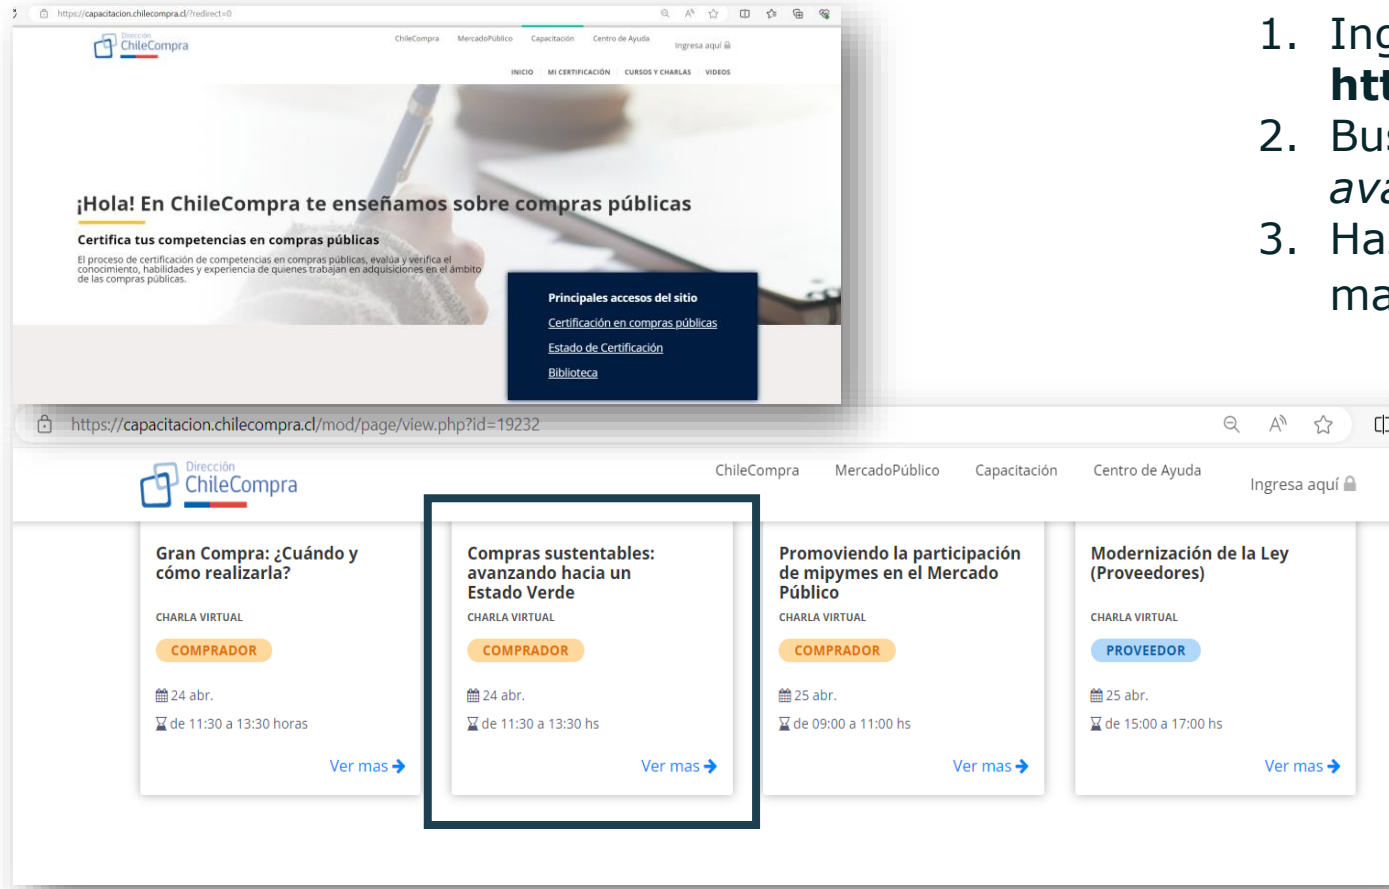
https://capacitacion.chilecompra.cl/?redirect=0

Dirección ChileCompra

ChileCompra MercadoPúblico Capacitación Centro de Ayuda Ingresa aquí

INICIO MI CERTIFICACIÓN CURSOS Y CHARLAS VIDEOS

¡Hola! En ChileCompra te enseñamos sobre compras públicas

Certifica tus competencias en compras públicas

El proceso de certificación de competencias en compras públicas, evalúa y verifica el conocimiento, habilidades y experiencia de quienes trabajan en adquisiciones en el ámbito de las compras públicas.

Principales accesos del sitio

Certificación en compras públicas

Estado de Certificación

Biblioteca

1. Ing
htt
2. Bus
ava
3. Ha
ma

https://capacitacion.chilecompra.cl/mod/page/view.php?id=19232

Dirección ChileCompra

ChileCompra MercadoPúblico Capacitación Centro de Ayuda Ingresa aquí

Gran Compra: ¿Cuándo y cómo realizarla?
CHARLA VIRTUAL
COMPRADOR
24 abr.
de 11:30 a 13:30 horas
Ver mas

Compras sustentables: avanzando hacia un Estado Verde
CHARLA VIRTUAL
COMPRADOR
24 abr.
de 11:30 a 13:30 hs
Ver mas

Promoviendo la participación de mipymes en el Mercado Público
CHARLA VIRTUAL
COMPRADOR
25 abr.
de 09:00 a 11:00 hs
Ver mas

Modernización de la Ley (Proveedores)
CHARLA VIRTUAL
PROVEEDOR
25 abr.
de 15:00 a 17:00 hs
Ver mas